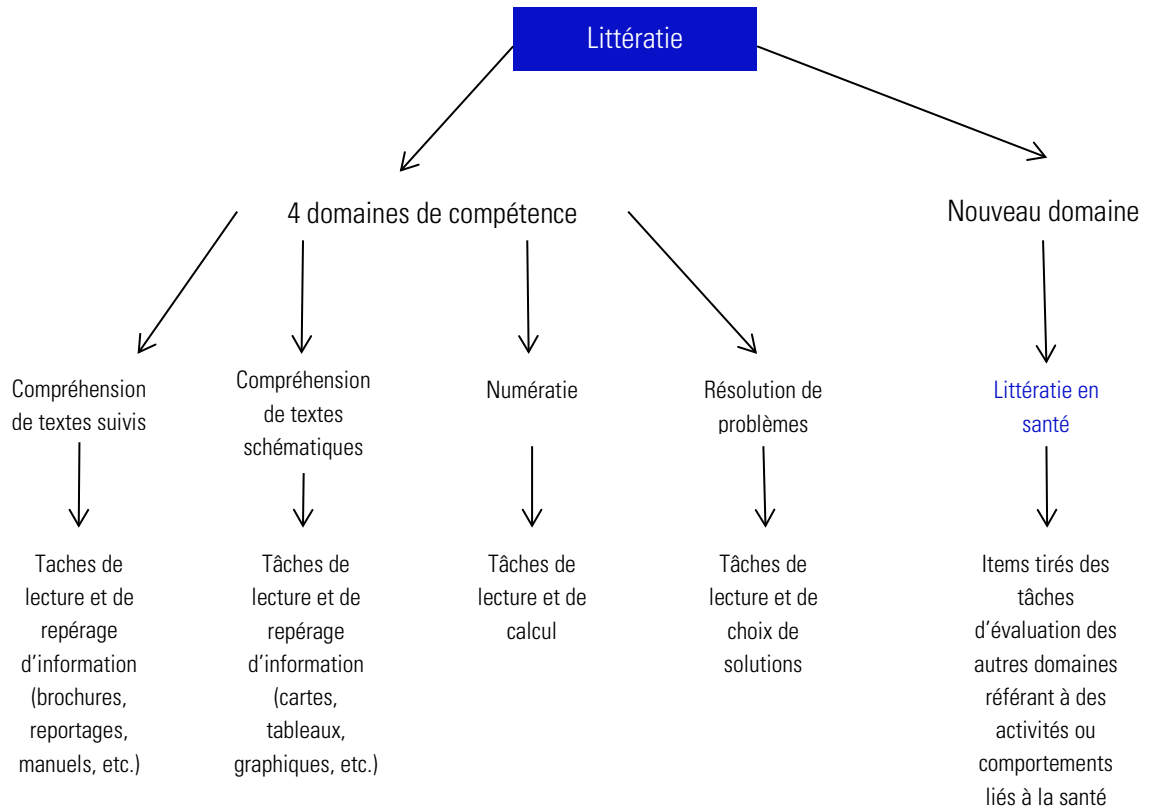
Littératie

4 domaines de compétence

Nouveau domaine

Compréhension de textes suivis

Taches de lecture et de repérage d'information (brochures, reportages, manuels, etc.)

Compréhension de textes schématiques

Tâches de lecture et de repérage d'information (cartes, tableaux, graphiques, etc.)

Numératie

Tâches de lecture et de calcul

Résolution de problèmes

Tâches de lecture et de choix de solutions

Littératie en santé

Items tirés des tâches d'évaluation des autres domaines référant à des activités ou comportements liés à la santé